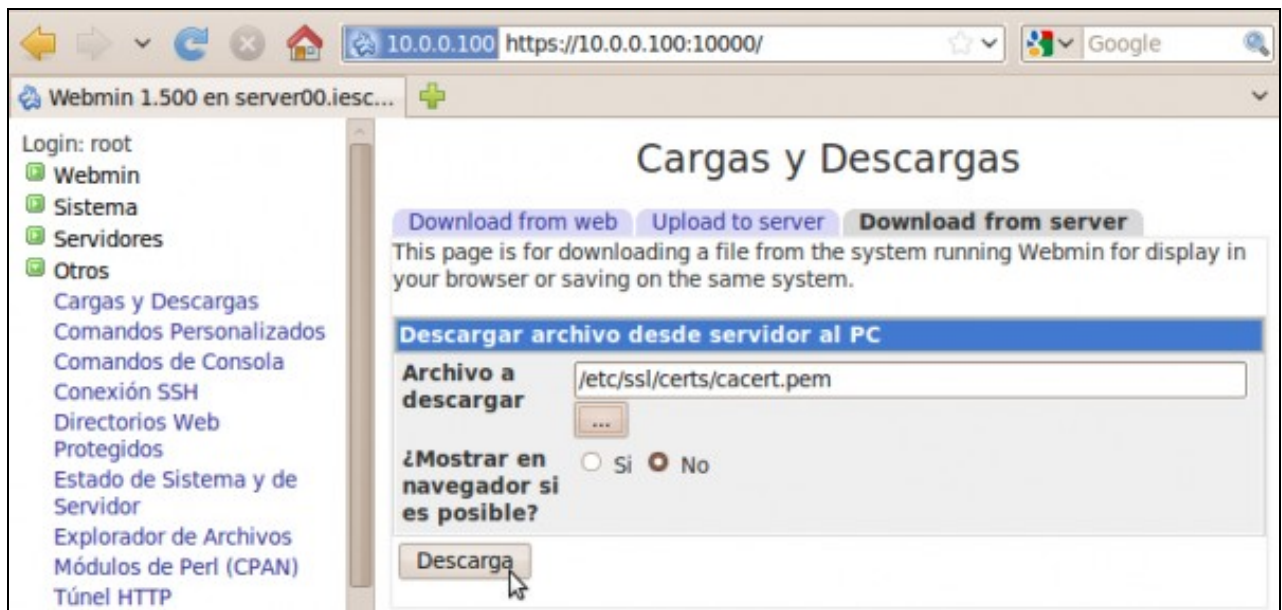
10.0.0.100 https://10.0.0.100:10000/

Google

Webmin 1.500 en server00.iesc...

Login: root
Webmin
Sistema
Servidores
Otros
Cargas y Descargas
Comandos Personalizados
Comandos de Consola
Conexión SSH
Directorios Web Protegidos
Estado de Sistema y de Servidor
Explorador de Archivos
Módulos de Perl (CPAN)
Túnel HTTP

Cargas y Descargas

Download from web | Upload to server | Download from server

This page is for downloading a file from the system running Webmin for display in your browser or saving on the same system.

Descargar archivo desde servidor al PC

| Archivo a descargar | /etc/ssl/certs/cacert.pem ... |
|---|---|
| ¿Mostrar en navegador si es posible? | Si No |

Descarga